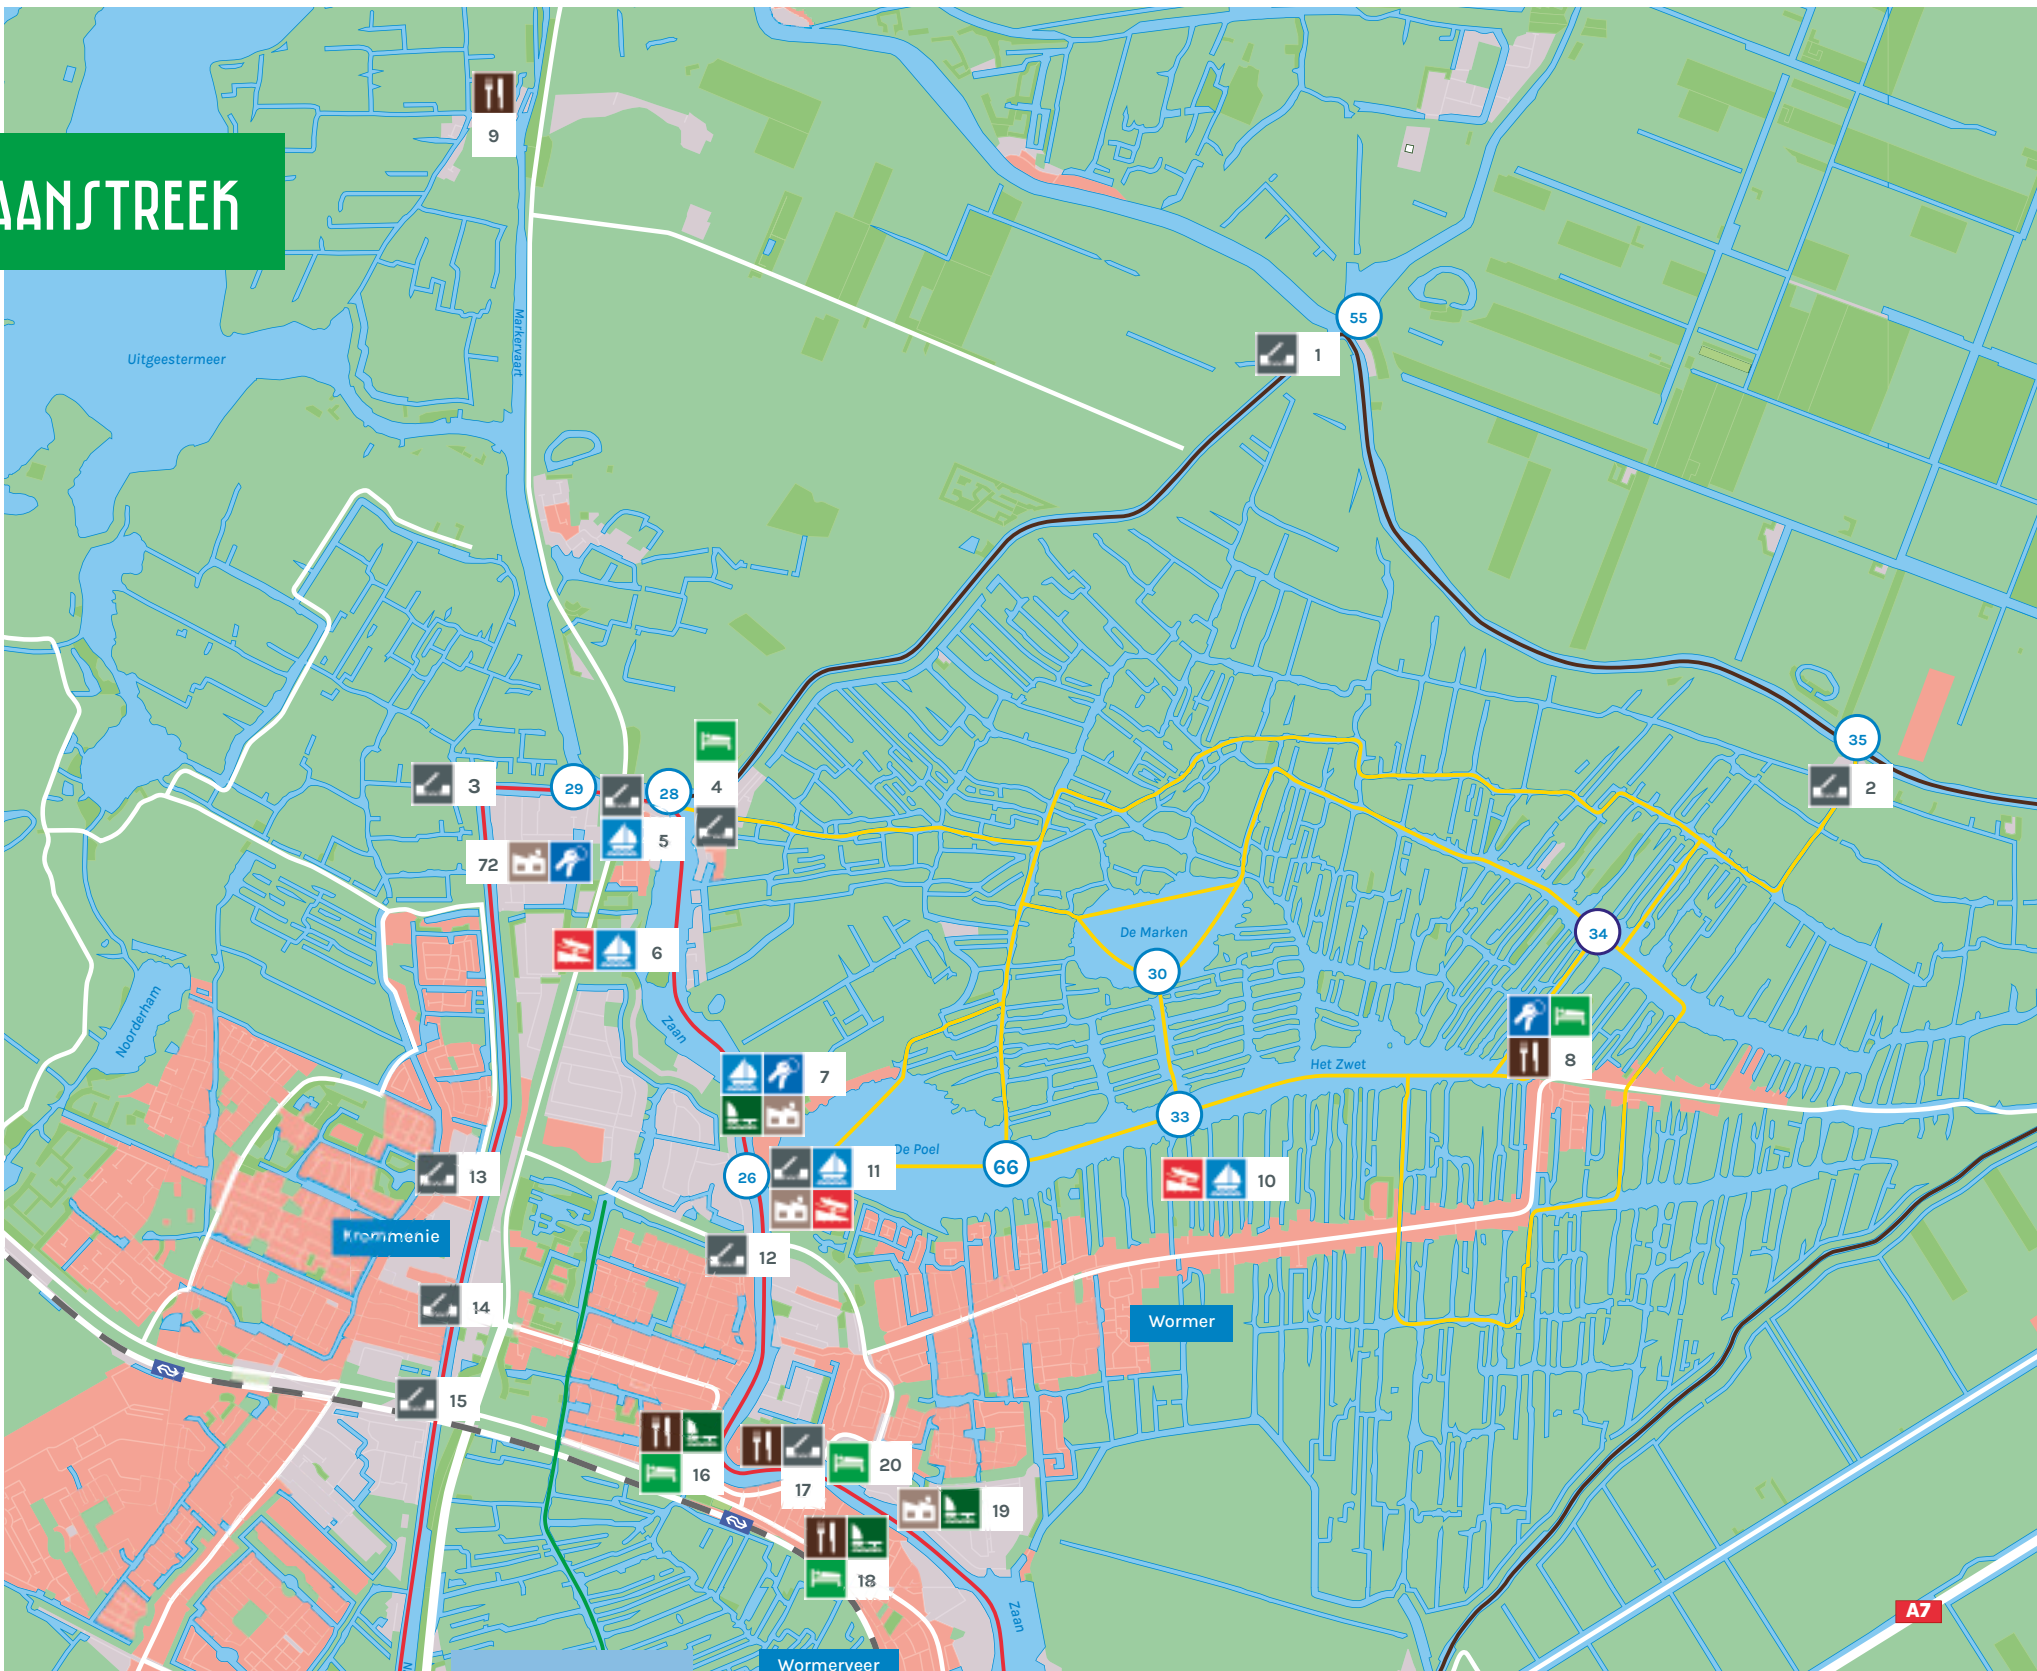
AANSTREEK

9

Uitgeestermeer

Markervaart

55

1

35

2

3

29

28

4

5

72

6

De Marken

30

34

Noorderham

Zaan

7

8

Het Zwet

De Poel

66

33

26

11

10

13

Krommenie

12

14

Wormer

15

16

17

20

19

18

A7

Zaan

Wormerveer